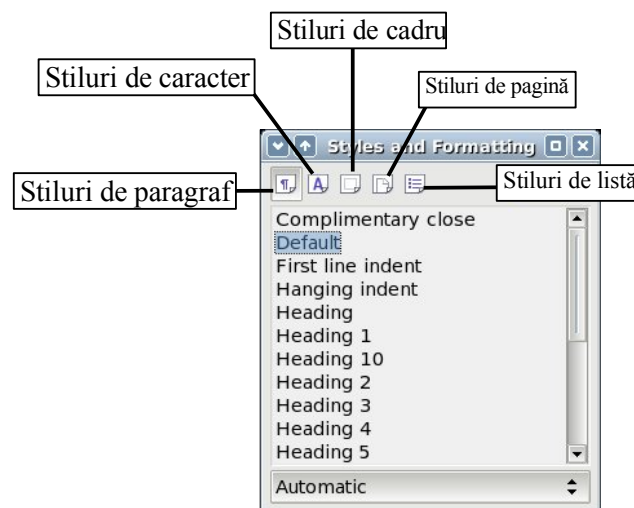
Stiluri de cadru

Stiluri de caracter

Stiluri de pagină

Styles and Formatting

Stiluri de paragraf

Stiluri de listă

Complimentary close
Default
First line indent
Hanging indent
Heading
Heading 1
Heading 10
Heading 2
Heading 3
Heading 4
Heading 5

Automatic